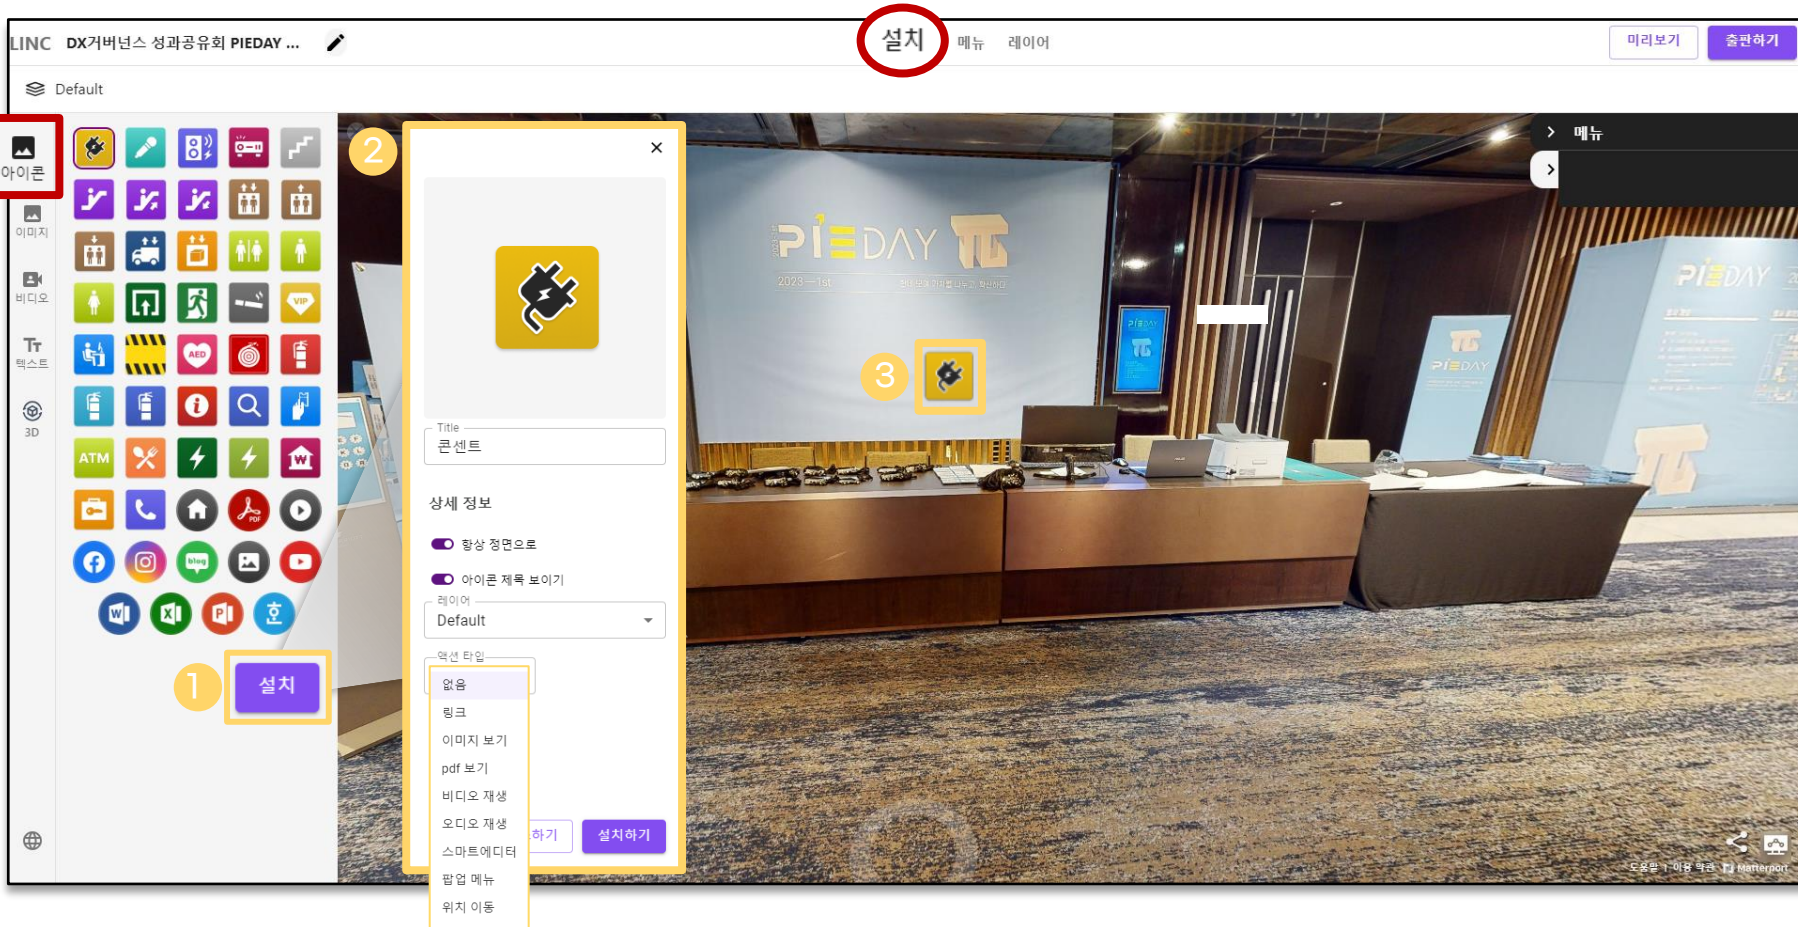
LINC DX거버넌스 성과공유회 PIEDAY ...

설치 메뉴 레이어

미리보기 출판하기

Default

아이콘
이미지
비디오
텍스트
3D

ATM

1 설치

2

Title
콘센트

상세 정보

항상 정면으로

아이콘 제목 보이기

레이어
Default

액션 타입
없음
링크
이미지 보기
pdf 보기
비디오 재생
오디오 재생
스마트에디터
팝업 메뉴
위치 이동

하기 설치하기

3

메뉴

PIEDAY
2023 — 1st

도움말 | 이용 약관 Matterport